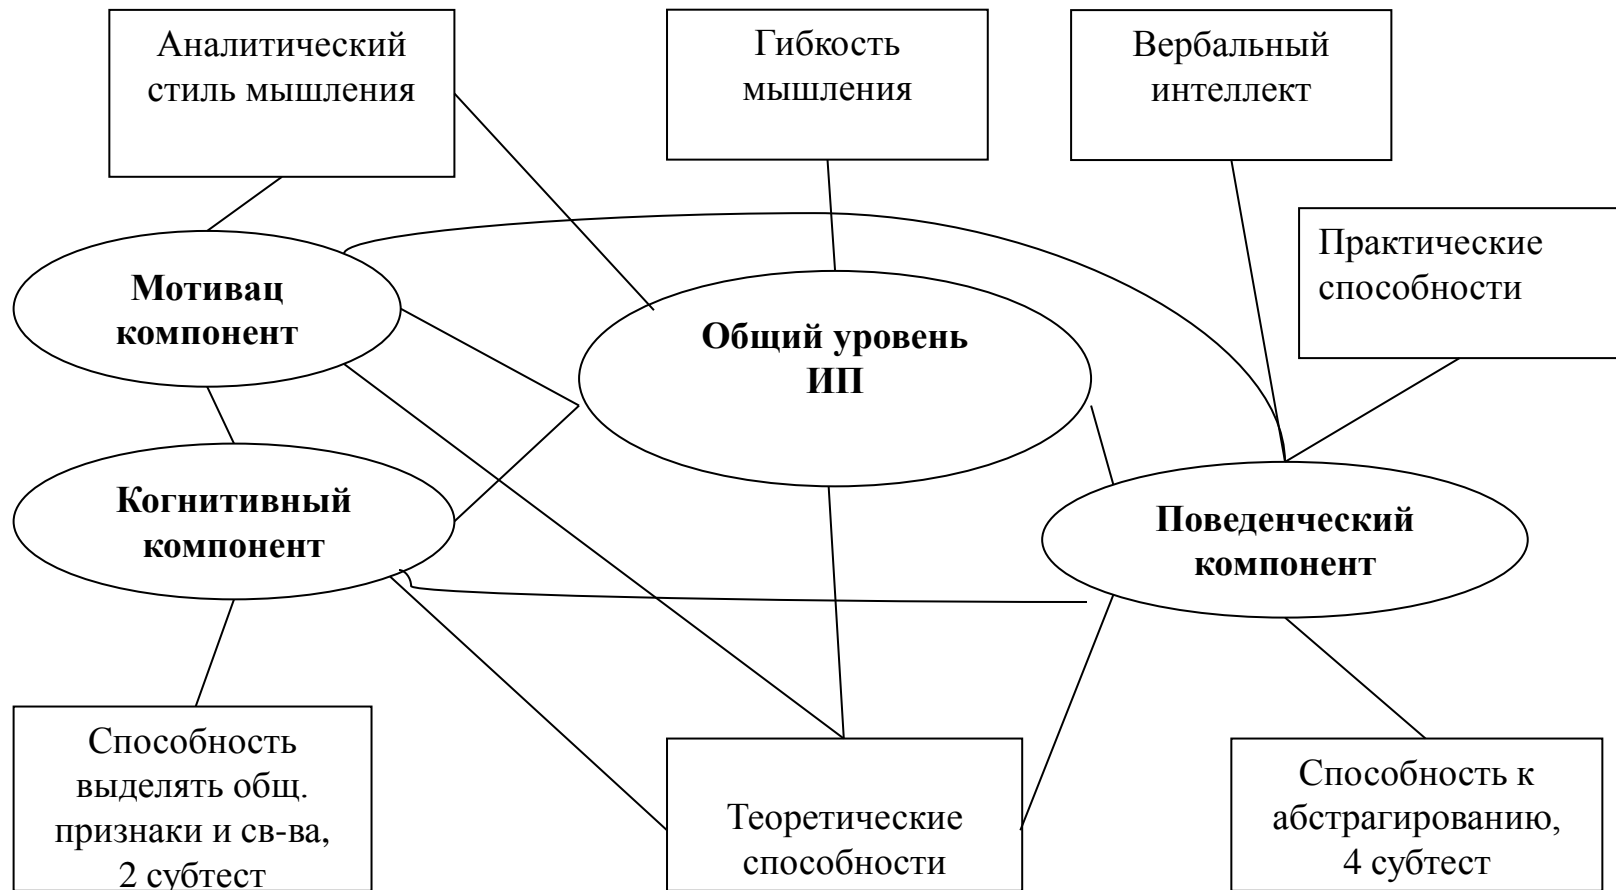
Аналитический стиль мышления

Гибкость мышления

Вербальный интеллект

Практические способности

**Мотивац компонент**

**Общий уровень ИП**

**Когнитивный компонент**

**Поведенческий компонент**

Способность выделять общ. признаки и св-ва, 2 субтест

Теоретические способности

Способность к абстрагированию, 4 субтест